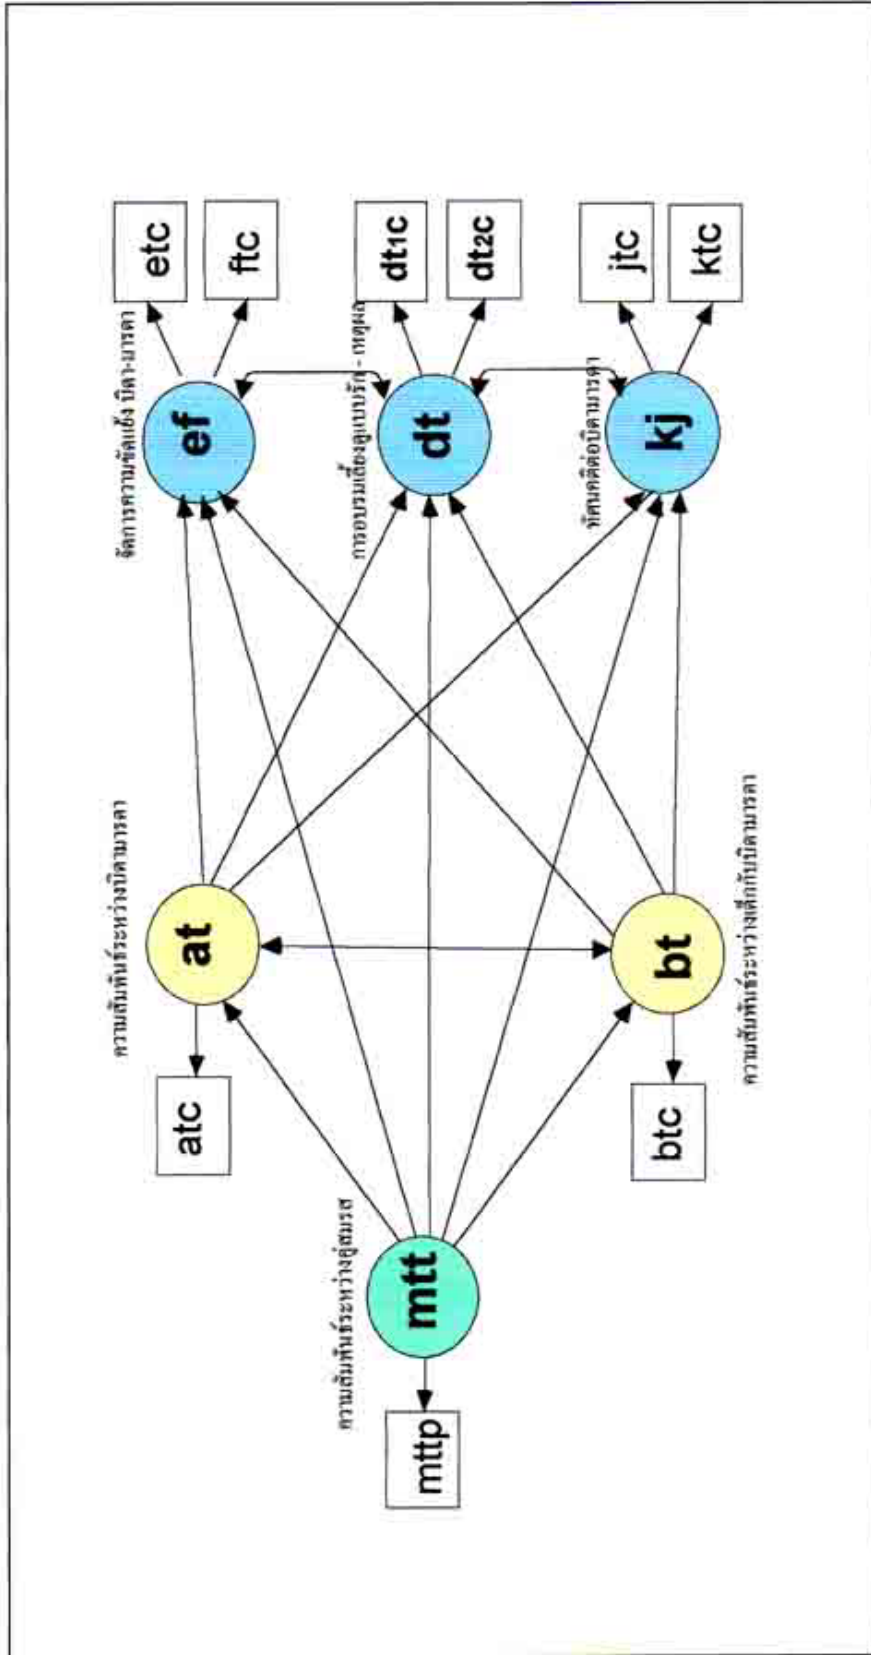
mttp

ความสัมพันธ์ระหว่างคู่สมรส

mtt

atc

ความสัมพันธ์ระหว่างบิดามารดา

at

btc

ความสัมพันธ์ระหว่างลูกกับบิดามารดา

bt

จัดการความขัดแย้ง บิดา-มารดา

ef

etc

ftc

การอบรมเลี้ยงดูแบบรัก - เหตุผล

dt

dt1c

dt2c

ทัศนคติต่อบิดามารดา

kj

jtc

ktc